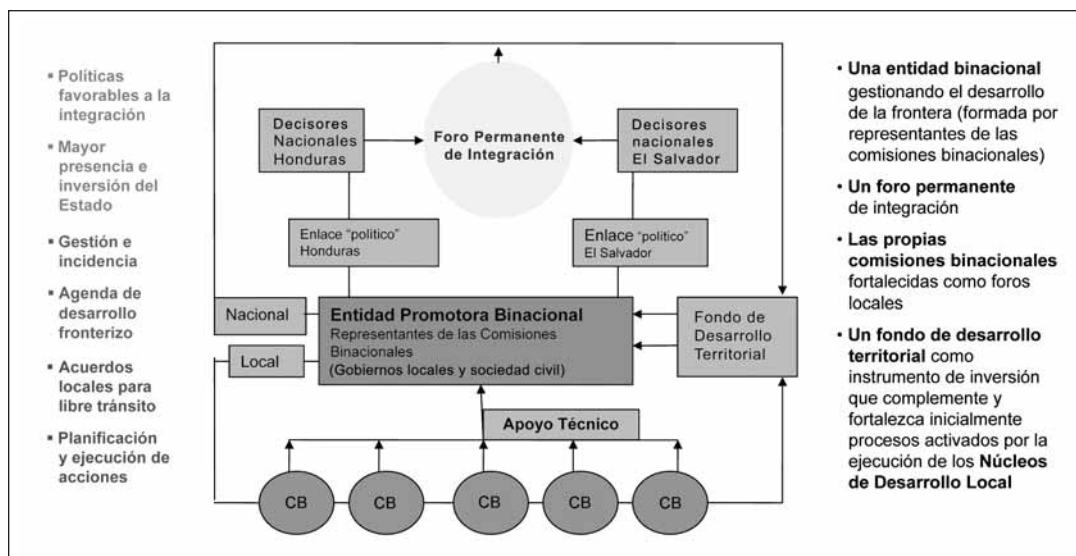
▪ Políticas favorables a la integración

▪ Mayor presencia e inversión del Estado

▪ Gestión e incidencia

▪ Agenda de desarrollo fronterizo

▪ Acuerdos locales para libre tránsito

▪ Planificación y ejecución de acciones

Decisores Nacionales Honduras

Foro Permanente de Integración

Decisores nacionales El Salvador

Enlace "político" Honduras

Enlace "político" El Salvador

Nacional

Local

Entidad Promotora Binacional
Representantes de las Comisiones Binacionales
(Gobiernos locales y sociedad civil)

Fondo de Desarrollo Territorial

Apoyo Técnico

CB

CB

CB

CB

CB

• Una entidad binacional gestionando el desarrollo de la frontera (formada por representantes de las comisiones binacionales)

• Un foro permanente de integración

• Las propias comisiones binacionales fortalecidas como foros locales

• Un fondo de desarrollo territorial como instrumento de inversión que complemente y fortalezca inicialmente procesos activados por la ejecución de los Núcleos de Desarrollo Local